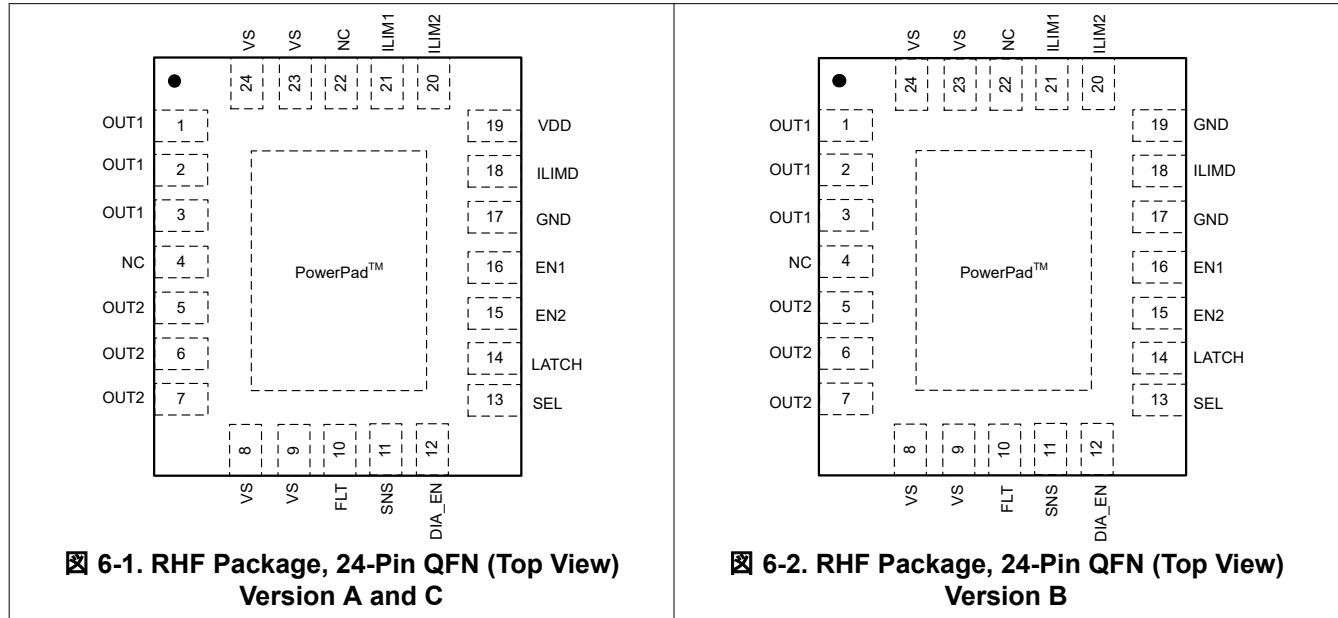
VS VS NC ILIM1 ILIM2
24 23 22 21 20

OUT1 1
OUT1 2
OUT1 3
NC 4
OUT2 5
OUT2 6
OUT2 7

19 VDD
18 ILIMD
17 GND
16 EN1
15 EN2
14 LATCH
13 SEL

PowerPad$^{TM}$

8 9 10 11 12
VS VS FLT SNS DIA_EN

図 6-1. RHF Package, 24-Pin QFN (Top View) Version A and C

VS VS NC ILIM1 ILIM2
24 23 22 21 20

OUT1 1
OUT1 2
OUT1 3
NC 4
OUT2 5
OUT2 6
OUT2 7

19 GND
18 ILIMD
17 GND
16 EN1
15 EN2
14 LATCH
13 SEL

PowerPad$^{TM}$

8 9 10 11 12
VS VS FLT SNS DIA_EN

図 6-2. RHF Package, 24-Pin QFN (Top View) Version B